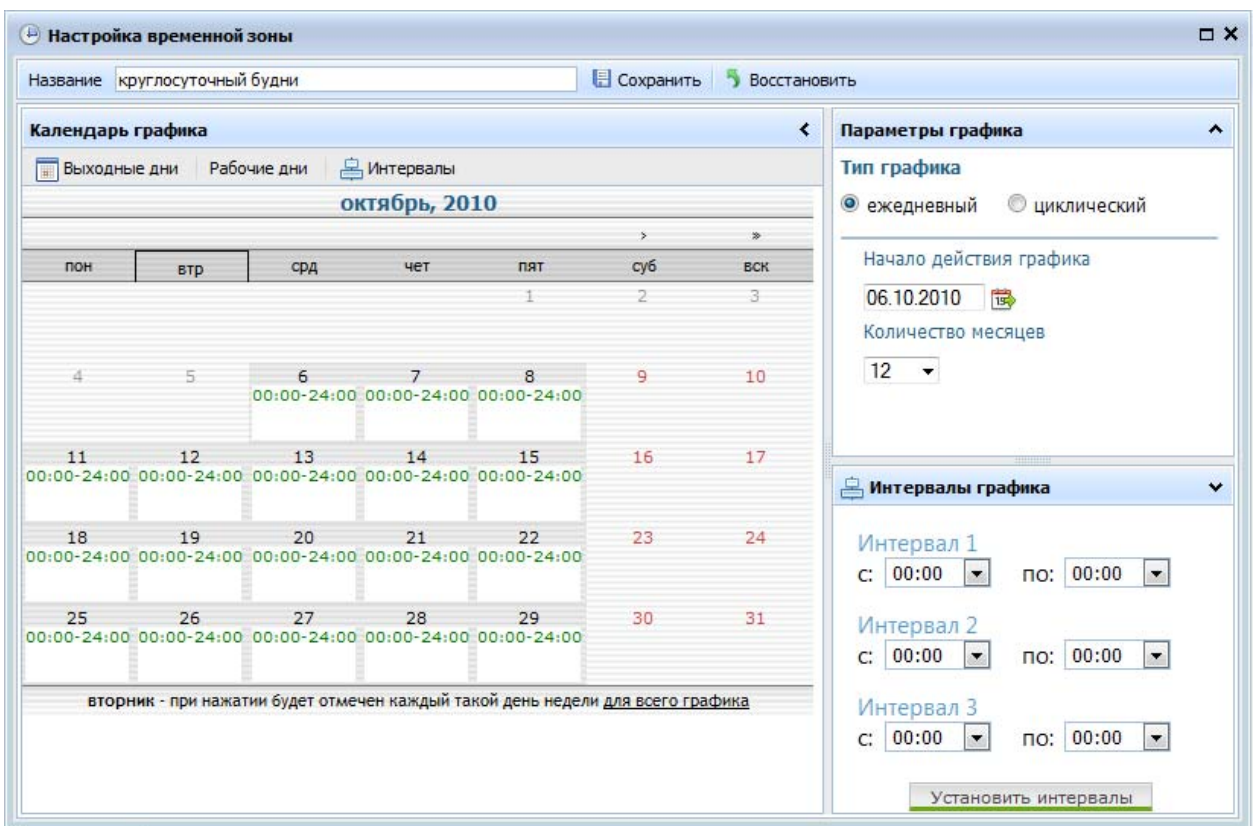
Настройка временной зоны

Название круглосуточный будни

Сохранить Восстановить

Календарь графика

Выходные дни Рабочие дни Интервалы

октябрь, 2010

› »

| пон | втр | срд | чет | пят | суб | вск |
|---|---|---|---|---|---|---|
| | | | | 1 | 2 | 3 |
| 4 | 5 | 6 00:00-24:00 | 7 00:00-24:00 | 8 00:00-24:00 | 9 | 10 |
| 11 00:00-24:00 | 12 00:00-24:00 | 13 00:00-24:00 | 14 00:00-24:00 | 15 00:00-24:00 | 16 | 17 |
| 18 00:00-24:00 | 19 00:00-24:00 | 20 00:00-24:00 | 21 00:00-24:00 | 22 00:00-24:00 | 23 | 24 |
| 25 00:00-24:00 | 26 00:00-24:00 | 27 00:00-24:00 | 28 00:00-24:00 | 29 00:00-24:00 | 30 | 31 |

вторник - при нажатии будет отмечен каждый такой день недели для всего графика

Параметры графика

Тип графика

ежедневный циклический

Начало действия графика

06.10.2010

Количество месяцев

12

Интервалы графика

Интервал 1
с: 00:00 по: 00:00

Интервал 2
с: 00:00 по: 00:00

Интервал 3
с: 00:00 по: 00:00

Установить интервалы